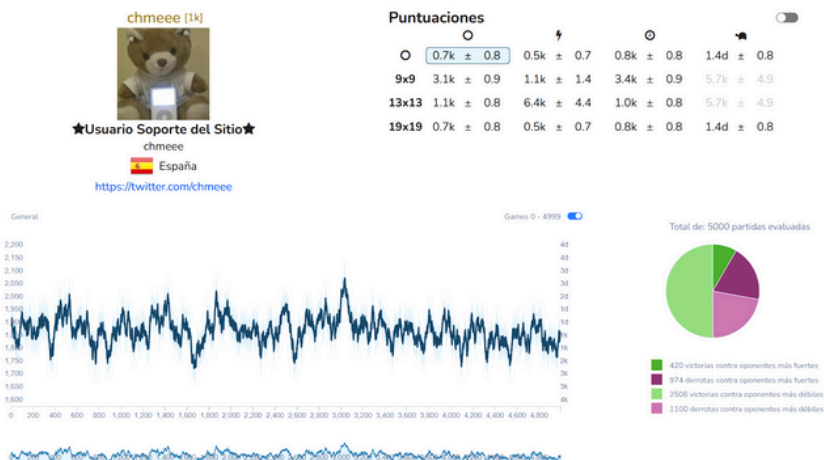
chmeee [1k]

★Usuario Soporte del Sitio★

chmeee

España

https://twitter.com/chmeee

Puntuaciones

| | | | | |
|---|---|---|---|---|
| | 0.7k ± 0.8 | 0.5k ± 0.7 | 0.8k ± 0.8 | 1.4d ± 0.8 |
| 9x9 | 3.1k ± 0.9 | 1.1k ± 1.4 | 3.4k ± 0.9 | 5.7k ± 4.9 |
| 13x13 | 1.1k ± 0.8 | 6.4k ± 4.4 | 1.0k ± 0.8 | 5.7k ± 4.9 |
| 19x19 | 0.7k ± 0.8 | 0.5k ± 0.7 | 0.8k ± 0.8 | 1.4d ± 0.8 |

General

Games 0 - 4999

2,200
2,150
2,100
2,050
2,000
1,950
1,900
1,850
1,800
1,750
1,700
1,650
1,600

4d
3d
2d
1d
1k
2k
3k
4k

0 200 400 600 800 1,000 1,200 1,400 1,600 1,800 2,000 2,200 2,400 2,600 2,800 3,000 3,200 3,400 3,600 3,800 4,000 4,200 4,400 4,600 4,800

Total de: 5000 partidas evaluadas

420 victorias contra oponentes más fuertes
974 derrotas contra oponentes más fuertes
2506 victorias contra oponentes más débiles
1100 derrotas contra oponentes más débiles